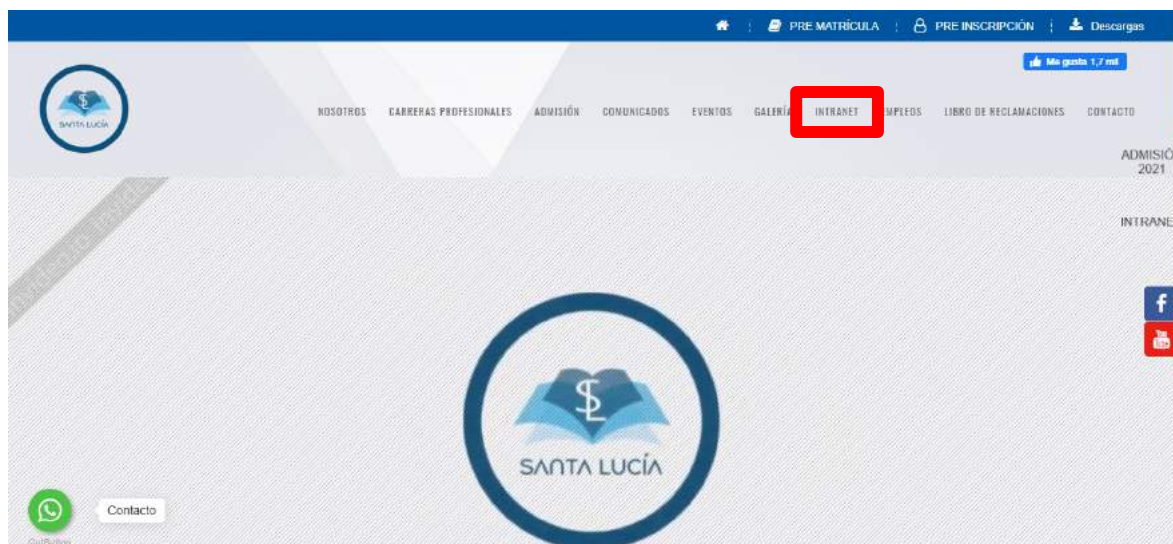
PRE MATRÍCULA | PRE INSCRIPCIÓN | Descargas

Me gusta 1,7 mil

SANTA LUCÍA

NOSOTROS CARRERAS PROFESIONALES ADMISIÓN COMUNICADOS EVENTOS GALERÍA INTRANET EMPLEOS LIBRO DE RECLAMACIONES CONTACTO

ADMISIÓ 2021

INTRANE

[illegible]

SANTA LUCÍA

Contacto